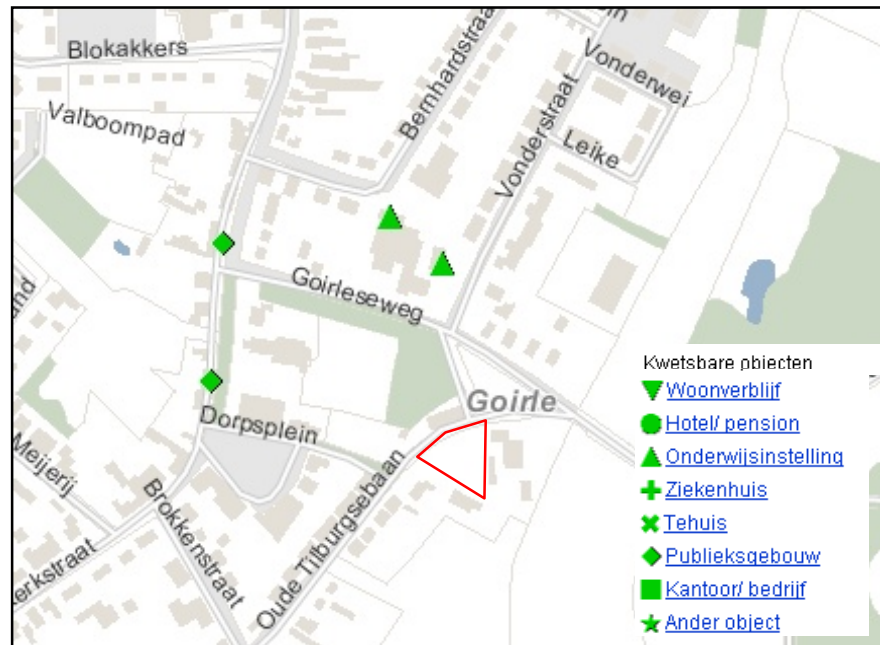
Blokakkers
Valboompad
Bernhardstraat
Vonderstraat
Vonderwei
Leike
Goirleseweg
Dorpsplein
Goirle
Meijerij
Brokkenstraat
Oude Tilburgsebaan
erkstraat

Kwetsbare objecten
Woonverblijf
Hotel/ pension
Onderwijsinstelling
Ziekenhuis
Tehuis
Publieksgebouw
Kantoor/ bedrijf
Ander object